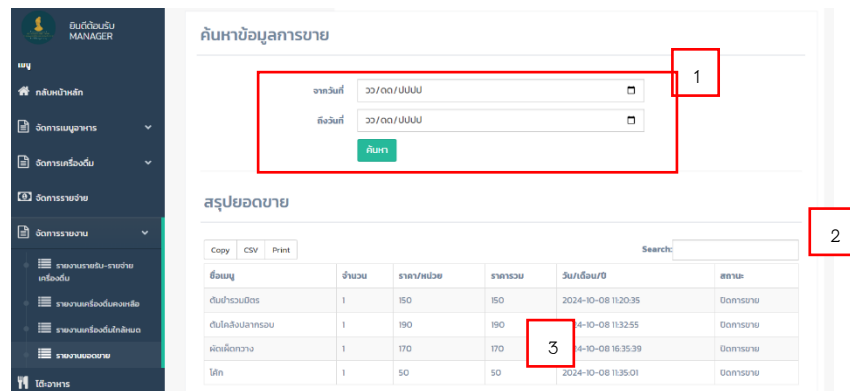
ยินดีต้อนรับ MANAGER

เมนู

กลับหน้าหลัก

จัดการเมนูอาหาร

จัดการเครื่องดื่ม

จัดการรายจ่าย

จัดการรายงาน

รายงานรายรับ-รายจ่ายเครื่องดื่ม

รายงานเครื่องดื่มคงเหลือ

รายงานเครื่องดื่มใกล้หมด

รายงานยอดขาย

โต๊ะอาหาร

ค้นหาข้อมูลการขาย

1

จากวันที่ วว/ดด/ปปปป

ถึงวันที่ วว/ดด/ปปปป

ค้นหา

สรุปยอดขาย

2

Copy CSV Print

Search:

| ชื่อเมนู | จำนวน | ราคา/หน่วย | ราคารวม | วัน/เดือน/ปี | สถานะ |
|---|---|---|---|---|---|
| ต้มยำรวมมิตร | 1 | 150 | 150 | 2024-10-08 11:20:35 | ปิดการขาย |
| ต้มโคล้งปลากรอบ | 1 | 190 | 190 | 2024-10-08 11:32:55 | ปิดการขาย |
| ผัดเผ็ดกวาง | 1 | 170 | 170 | 2024-10-08 16:35:39 | ปิดการขาย |
| โค้ก | 1 | 50 | 50 | 2024-10-08 11:35:01 | ปิดการขาย |

3